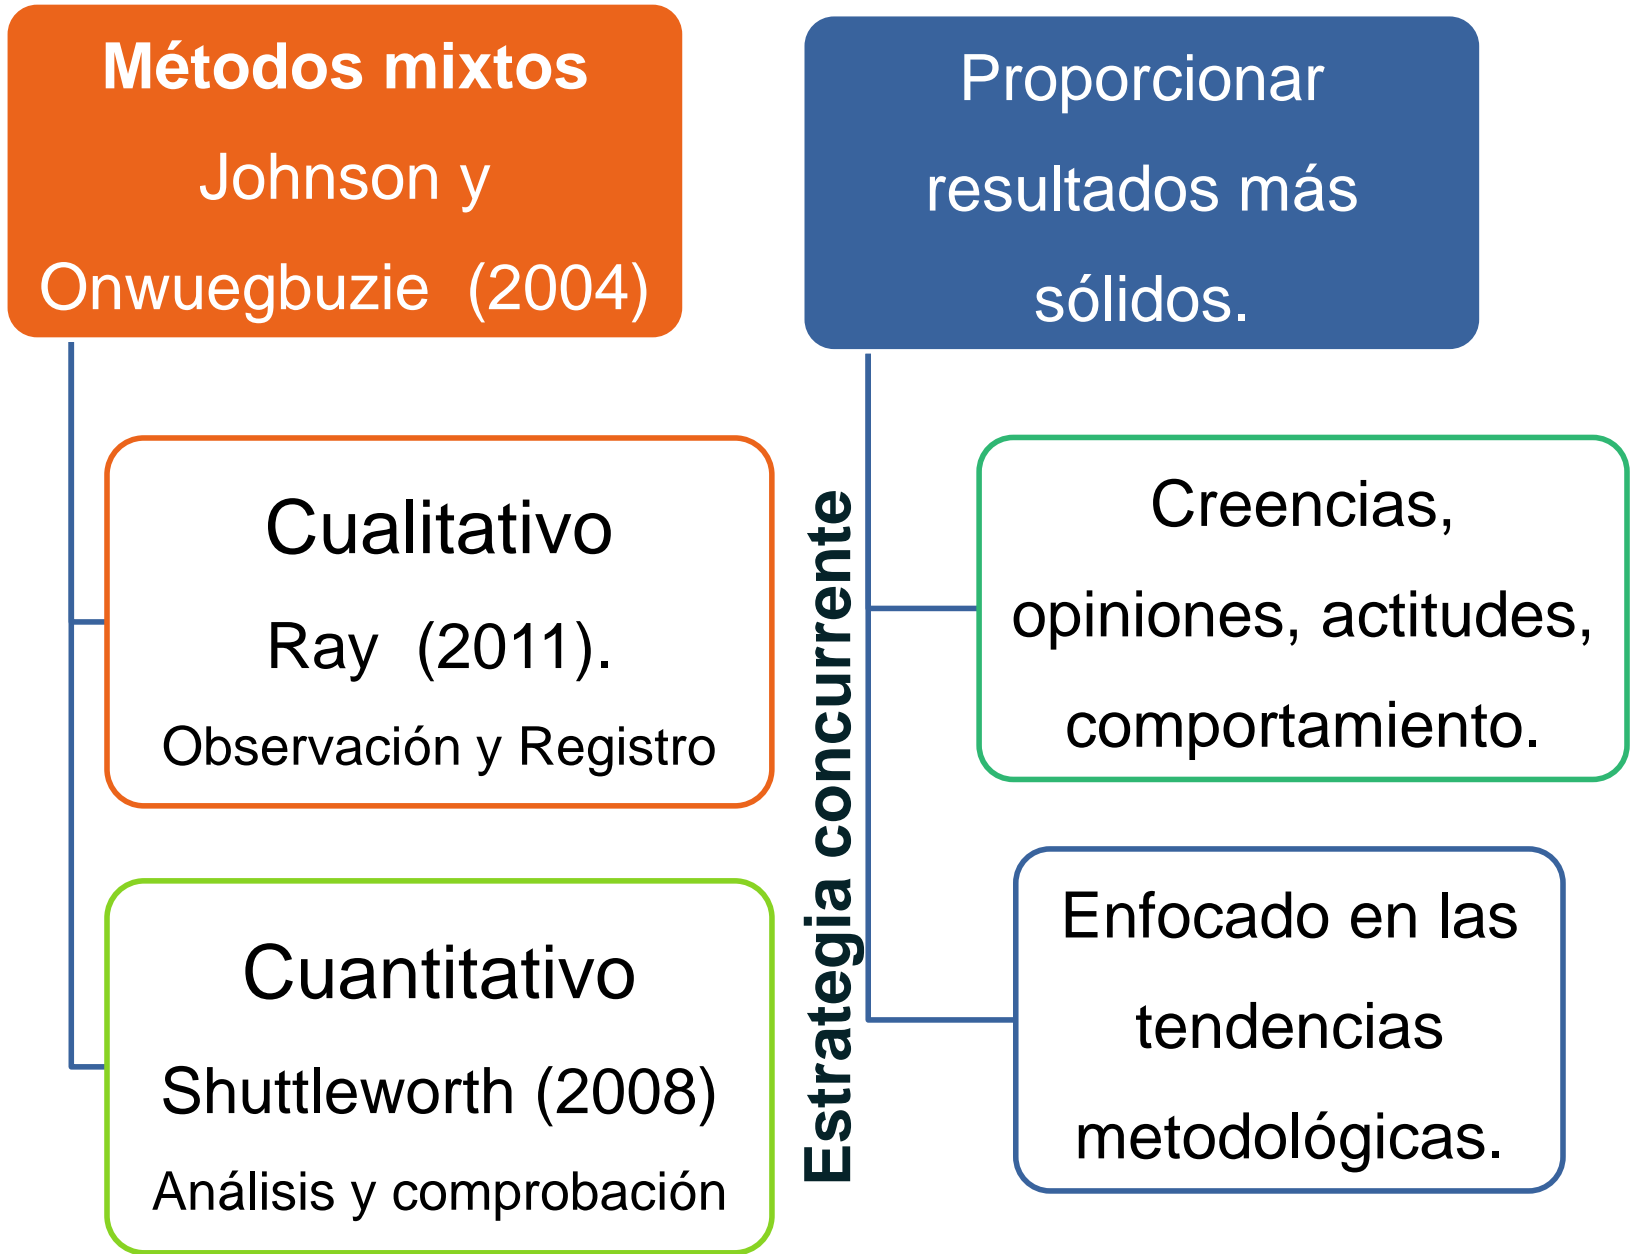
Métodos mixtos
Johnson y Onwuegbuzie (2004)

Cualitativo
Ray (2011).
Observación y Registro

Cuantitativo
Shuttleworth (2008)
Análisis y comprobación

Estrategia concurrente

Proporcionar resultados más sólidos.

Creencias, opiniones, actitudes, comportamiento.

Enfocado en las tendencias metodológicas.